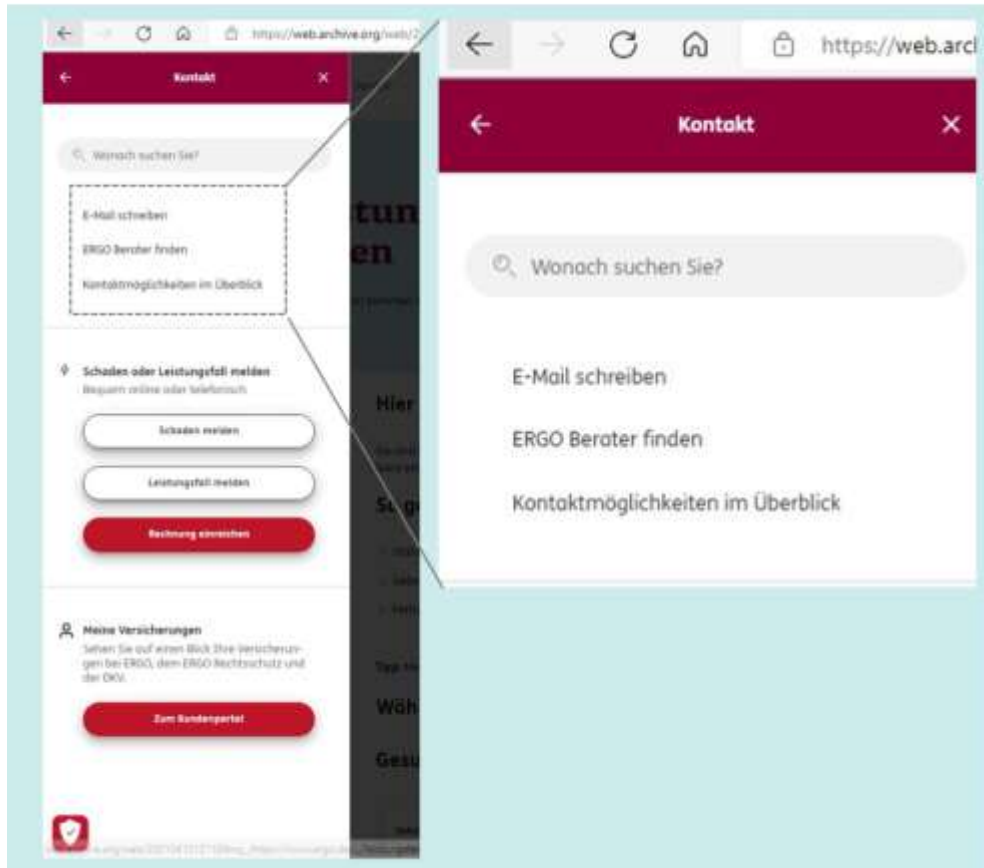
https://web.archive.org/web/2

Kontakt

Wonach suchen Sie?

E-Mail schreiben

ERGO Berater finden

Kontaktmöglichkeiten im Überblick

Schaden oder Leistungsfall melden
Bequem online oder telefonisch

Schaden melden

Leistungsfall melden

Rechnung einreichen

Meine Versicherungen
Sehen Sie auf einen Blick Ihre Versicherungen bei ERGO, dem ERGO Rechtsschutz und der DKV.

Zum Kundenportal

tun
en

Hier

Su

Wäh

Gesu

https://web.arc

Kontakt

Wonach suchen Sie?

E-Mail schreiben

ERGO Berater finden

Kontaktmöglichkeiten im Überblick